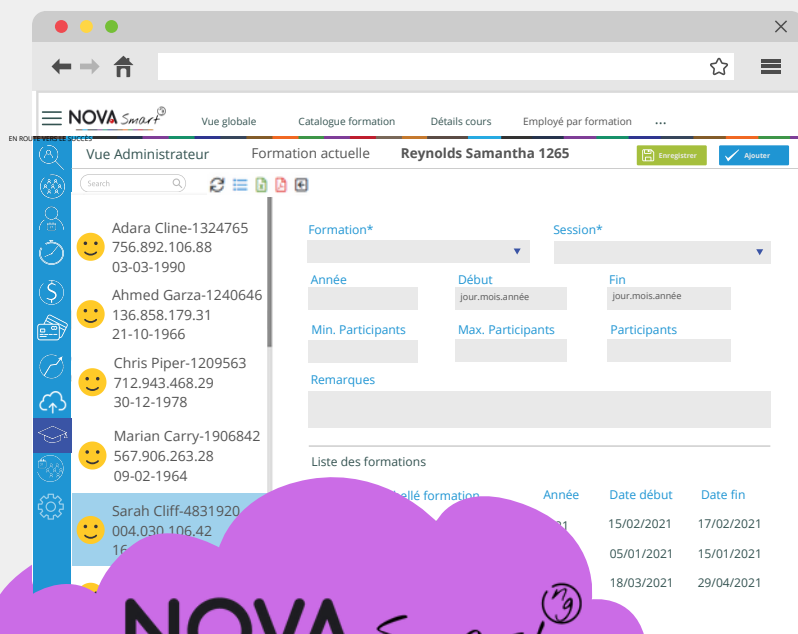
NOVA Smart

EN ROUTE VERS LE SUCCÈS

Vue globale Catalogue formation Détails cours Employé par formation ...

Vue Administrateur Formation actuelle Reynolds Samantha 1265 Enregistrer Ajouter

Search

Adara Cline-1324765
756.892.106.88
03-03-1990

Ahmed Garza-1240646
136.858.179.31
21-10-1966

Chris Piper-1209563
712.943.468.29
30-12-1978

Marian Carry-1906842
567.906.263.28
09-02-1964

Sarah Cliff-4831920
004.030.106.42
16

Formation* Session*

Année Début Fin
jour.mois.année jour.mois.année

Min. Participants Max. Participants Participants

Remarques

Liste des formations

| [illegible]bellé formation | Année | Date début | Date fin |
|---|---|---|---|
| | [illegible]21 | 15/02/2021 | 17/02/2021 |
| | | 05/01/2021 | 15/01/2021 |
| | | 18/03/2021 | 29/04/2021 |

NOVA Smart